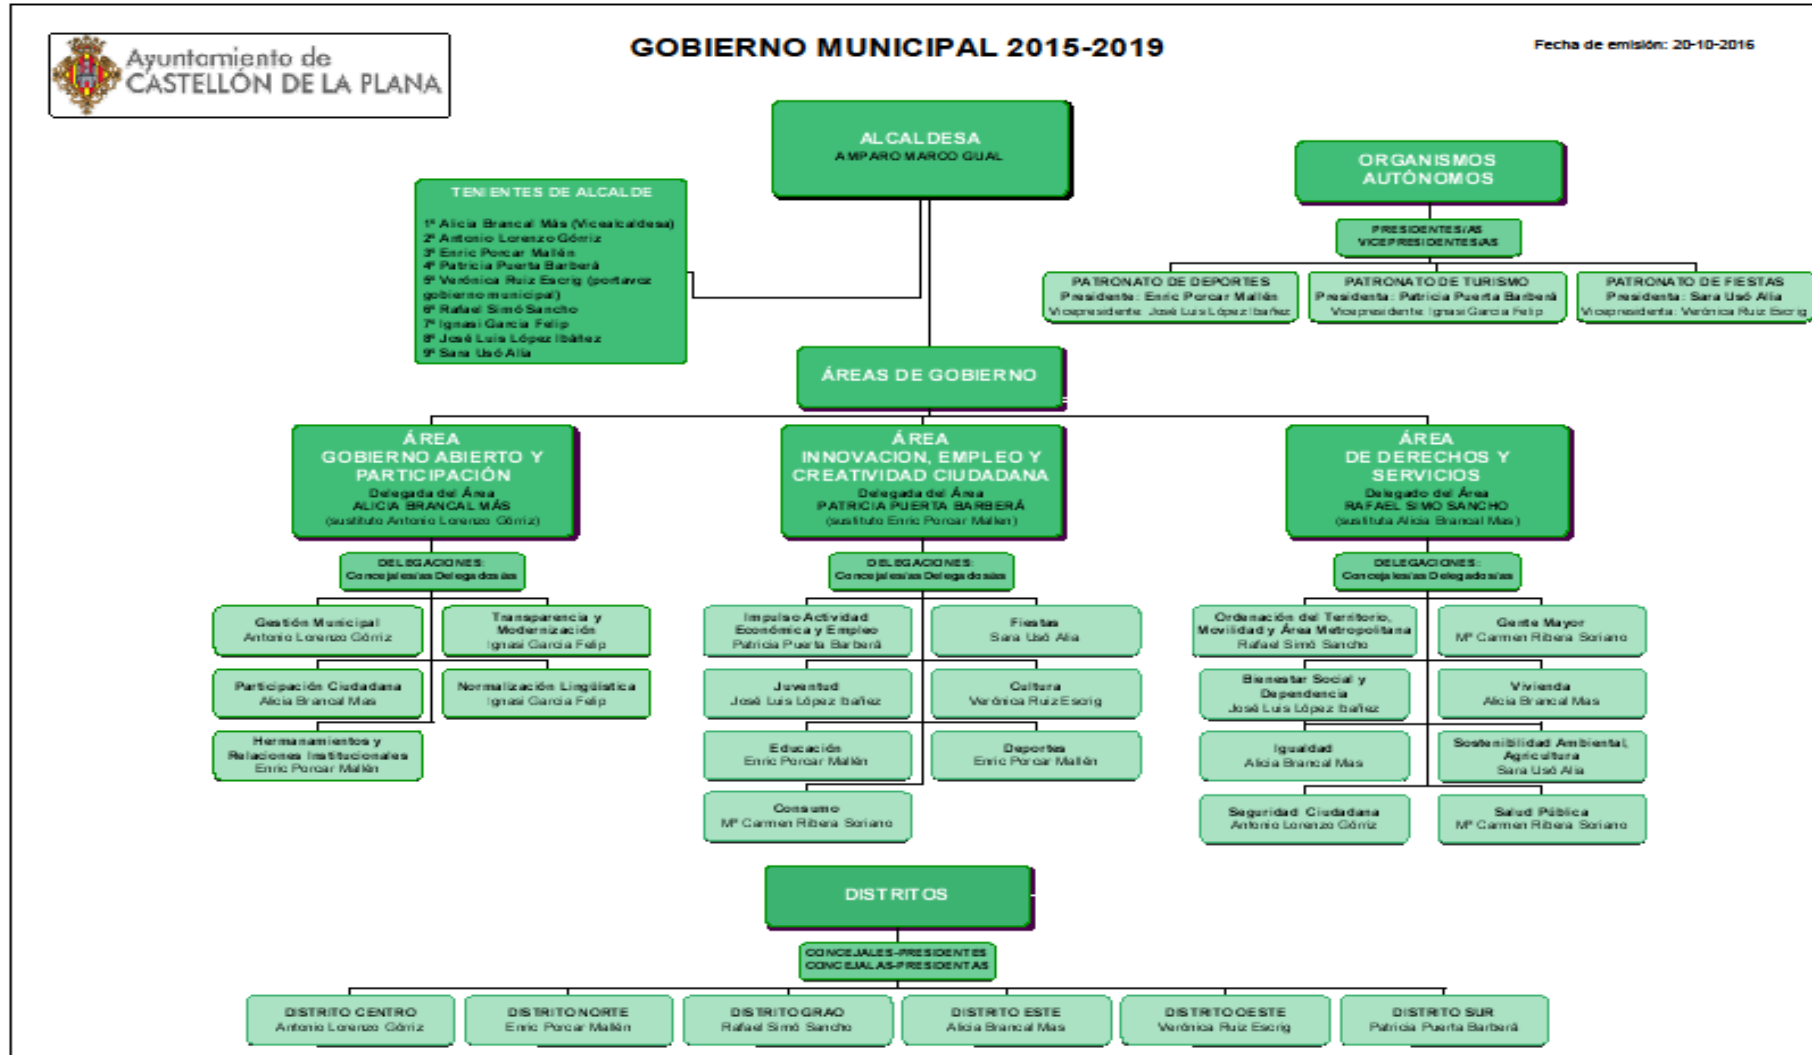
Ayuntamiento de CASTELLÓN DE LA PLANA

GOBIERNO MUNICIPAL 2015-2019

Fecha de emisión: 20-10-2016

ALCALDESA
AMPARO MARCO GUAL

TENIENTES DE ALCALDE

1ª Alicia Brancal Más (Vicealcaldesa)
2º Antonio Lorenzo Górriz
3º Enric Porcar Mallén
4ª Patricia Puerta Barberá
5ª Verónica Ruiz Escrig (portavoz gobierno municipal)
6º Rafael Simó Sancho
7º Ignasi Garcia Felip
8º José Luis López Ibáñez
9ª Sara Usó Alia

ORGANISMOS AUTÓNOMOS

PRESIDENTES/AS VICEPRESIDENTES/AS

PATRONATO DE DEPORTES
Presidente: Enric Porcar Mallén
Vicepresidente: José Luis López Ibáñez

PATRONATO DE TURISMO
Presidenta: Patricia Puerta Barberá
Vicepresidente: Ignasi Garcia Felip

PATRONATO DE FIESTAS
Presidenta: Sara Usó Alia
Vicepresidenta: Verónica Ruiz Escrig

ÁREAS DE GOBIERNO

ÁREA
GOBIERNO ABIERTO Y PARTICIPACIÓN
Delegada del Área
ALICIA BRANCAL MÁS
(sustituto Antonio Lorenzo Górriz)

DELEGACIONES:
Concejales/as Delegados/as

Gestión Municipal
Antonio Lorenzo Górriz

Transparencia y Modernización
Ignasi Garcia Felip

Participación Ciudadana
Alicia Brancal Mas

Normalización Lingüística
Ignasi Garcia Felip

Hermanamientos y Relaciones Institucionales
Enric Porcar Mallén

ÁREA
INNOVACION, EMPLEO Y CREATIVIDAD CIUDADANA
Delegada del Área
PATRICIA PUERTA BARBERÁ
(sustituto Enric Porcar Mallen)

DELEGACIONES:
Concejales/as Delegados/as

Impulso Actividad Económica y Empleo
Patricia Puerta Barberá

Fiestas
Sara Usó Alia

Juventud
José Luis López Ibañez

Cultura
Verónica Ruiz Escrig

Educación
Enric Porcar Mallén

Deportes
Enric Porcar Mallén

Consumo
Mª Carmen Ribera Soriano

ÁREA
DE DERECHOS Y SERVICIOS
Delegado del Área
RAFAEL SIMO SANCHO
(sustituta Alicia Brancal Mas)

DELEGACIONES:
Concejales/as Delegados/as

Ordenación del Territorio, Movilidad y Área Metropolitana
Rafael Simó Sancho

Gente Mayor
Mª Carmen Ribera Soriano

Bienestar Social y Dependencia
José Luis López Ibañez

Vivienda
Alicia Brancal Mas

Igualdad
Alicia Brancal Mas

Sostenibilidad Ambiental, Agricultura
Sara Usó Alia

Seguridad Ciudadana
Antonio Lorenzo Górriz

Salud Pública
Mª Carmen Ribera Soriano

DISTRITOS

CONCEJALES-PRESIDENTES
CONCEJALAS-PRESIDENTAS

DISTRITO CENTRO
Antonio Lorenzo Górriz

DISTRITO NORTE
Enric Porcar Mallén

DISTRITO GRAO
Rafael Simó Sancho

DISTRITO ESTE
Alicia Brancal Mas

DISTRITO OESTE
Verónica Ruiz Escrig

DISTRITO SUR
Patricia Puerta Barberá